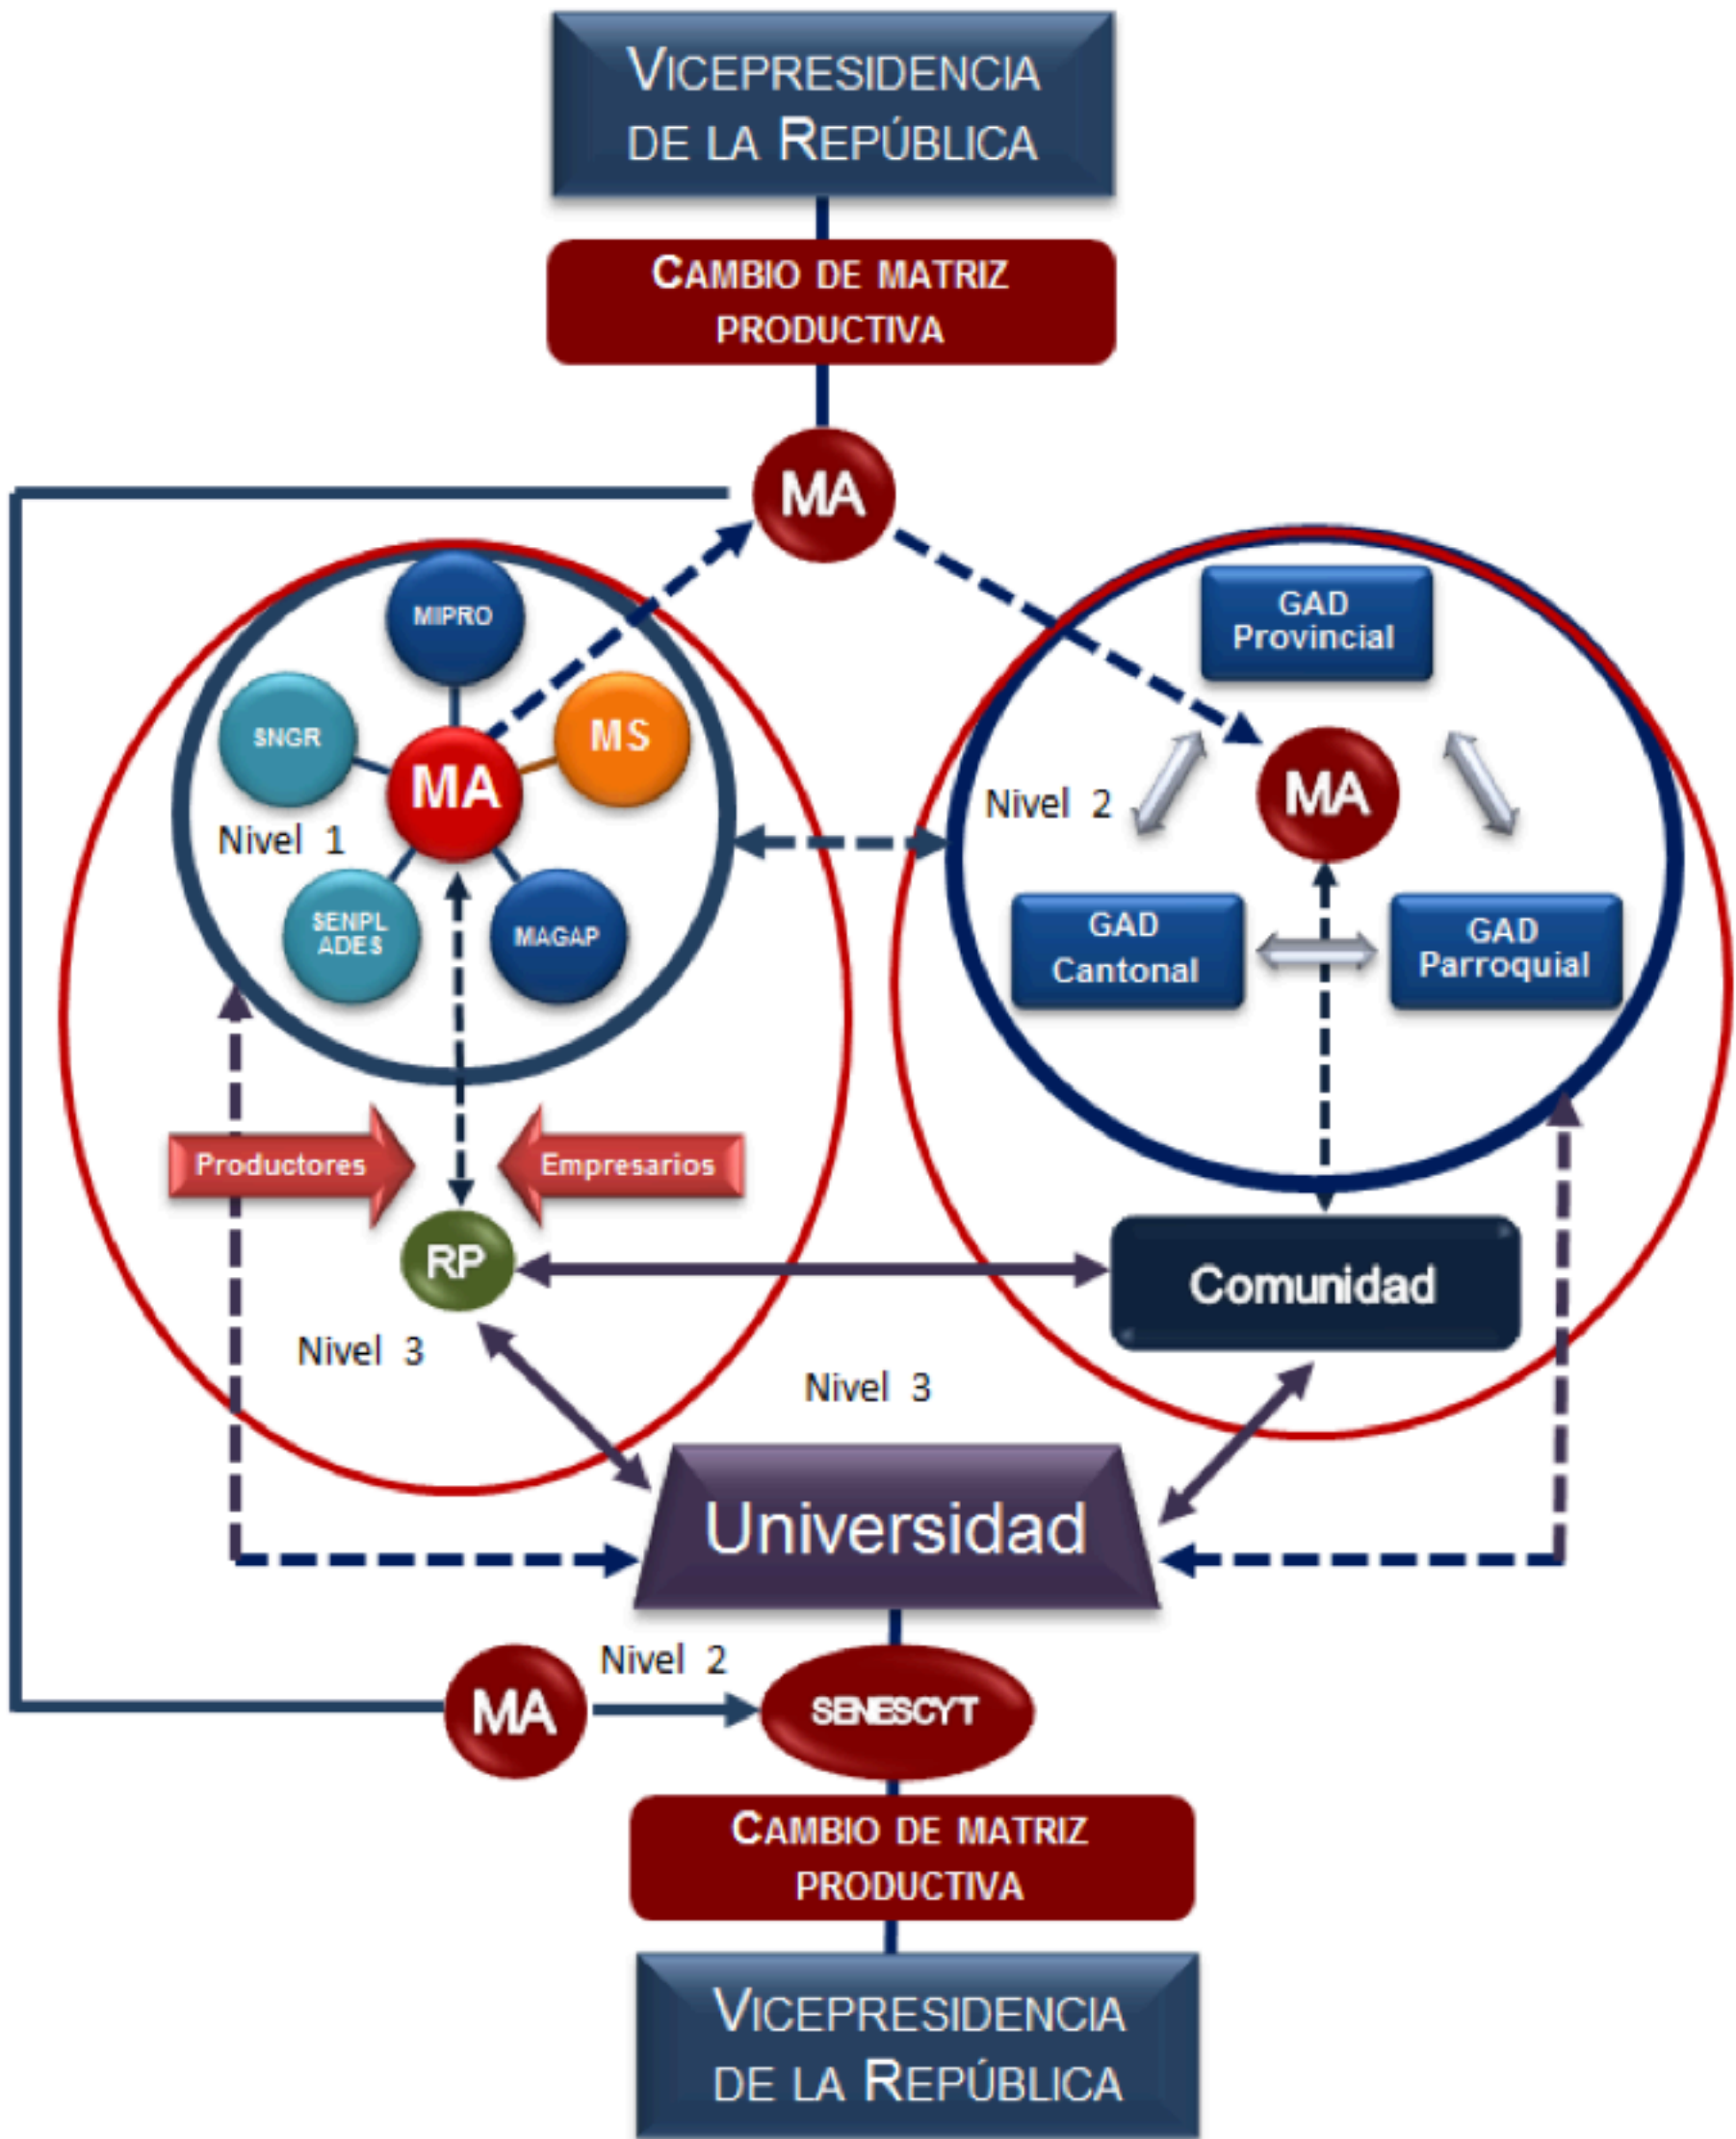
VICEPRESIDENCIA DE LA REPÚBLICA

CAMBIO DE MATRIZ PRODUCTIVA

MA

MIPRO

SNGR

MA

MS

Nivel 1

SENPLADES

MAGAP

GAD Provincial

Nivel 2

MA

GAD Cantonal

GAD Parroquial

Productores

Empresarios

RP

Comunidad

Nivel 3

Nivel 3

Universidad

Nivel 2

MA

SENESCYT

CAMBIO DE MATRIZ PRODUCTIVA

VICEPRESIDENCIA DE LA REPÚBLICA